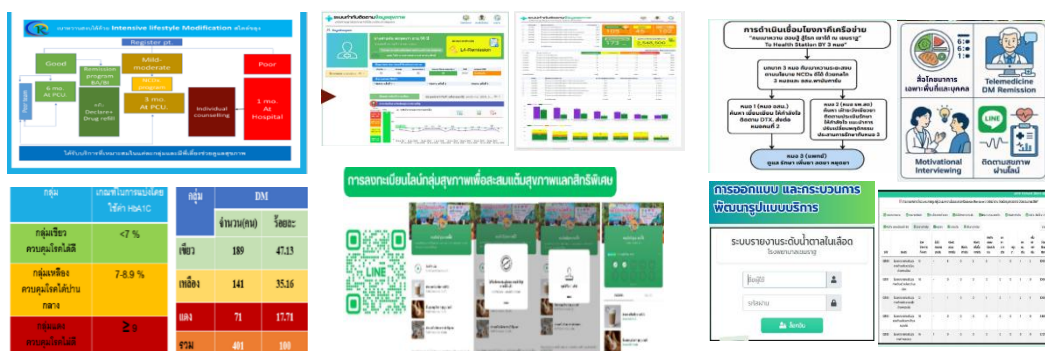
แนวทางการดูแลผู้ป่วย Intensive lifestyle Modification ตรวจใหม่

Register pt.

Good

Remission program

Mild-moderate

Poor

6 mo. At PCU

Declare Drug refill

3 mo. At PCU

Individual counseling

1 mo. At Hospital

Drug Free

ให้บริการที่รพ.สต.และรพ.ช่วยติดตามสุขภาพ

Lt-Remission

การดำเนินเชื่อมโยงภาคีเครือข่าย
"หมอพนักงาน ทองดี สู้โรค เจาะไก่ ณ ซอยธาร"
To Health Station BY 3 หมอ

หมอ 3 หมอ ทีมวงการสระแต่ละคน

หมอ 1 (หมอ อสม.)

หมอ 2 (หมอ รพ.สต.)

หมอ 3 (แพทย์)

สั่งโภชนาการเฉพาะพื้นที่และบุคคล

Telemedicine DM Remission

Motivational Interviewing

LINE

ติดตามสภาพผ่านไลน์

| กลุ่ม | เกณฑ์ในการแบ่งโดยใช้ค่า HbA1C |
|---|---|
| กลุ่มเขียว ควบคุมโรคได้ดี | <7 % |
| กลุ่มเหลือง ควบคุมโรคได้ปานกลาง | 7-8.9 % |
| กลุ่มแดง ควบคุมโรคได้ไม่ดี | ≥ 9 |

| กลุ่ม | DM จำนวน(คน) | ร้อยละ |
|---|---|---|
| เขียว | 189 | 47.13 |
| เหลือง | 141 | 35.16 |
| แดง | 71 | 17.71 |
| รวม | 401 | 100 |

การลงทะเบียนไลน์กลุ่มสุขภาพเพื่อส่งเสริมสุขภาพและสิทธิพิเศษ

LINE

การออกแบบ และกระบวนการพัฒนารูปแบบบริการ

ระบบรายงานระดับน้ำตาลในเลือด

เข้าสู่ระบบ